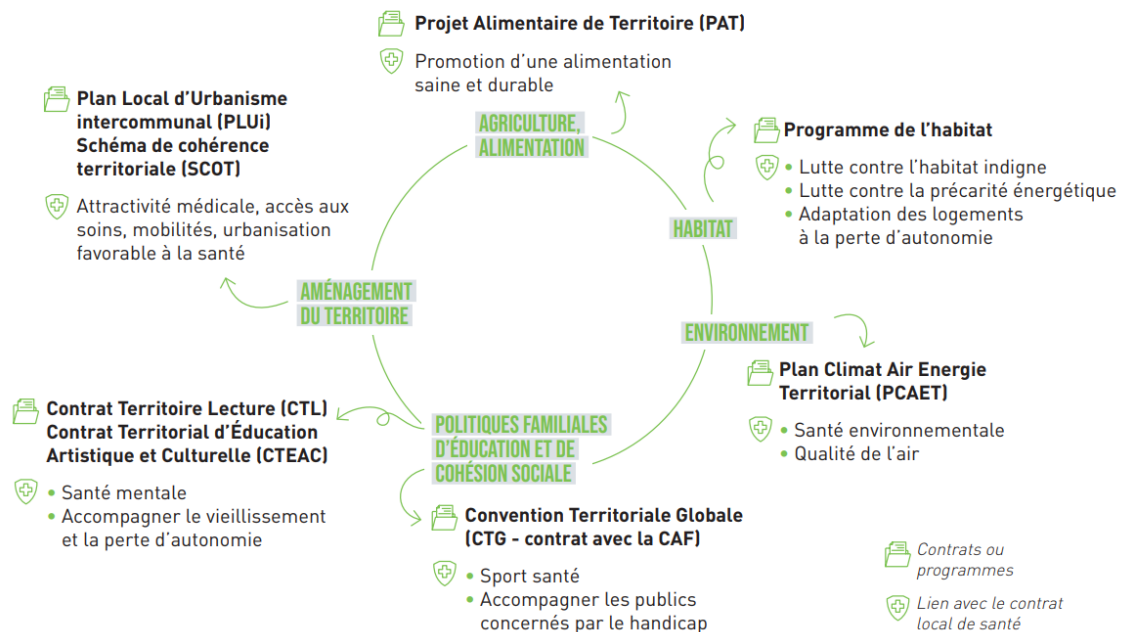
Projet Alimentaire de Territoire (PAT)

Promotion d'une alimentation saine et durable

AGRICULTURE, ALIMENTATION

Plan Local d'Urbanisme intercommunal (PLUi)
Schéma de cohérence territoriale (SCOT)

Attractivité médicale, accès aux soins, mobilités, urbanisation favorable à la santé

Programme de l'habitat

• Lutte contre l'habitat indigne
• Lutte contre la précarité énergétique
• Adaptation des logements à la perte d'autonomie

HABITAT

AMÉNAGEMENT DU TERRITOIRE

ENVIRONNEMENT

Plan Climat Air Energie Territorial (PCAET)

• Santé environnementale
• Qualité de l'air

Contrat Territoire Lecture (CTL)
Contrat Territorial d'Éducation Artistique et Culturelle (CTEAC)

• Santé mentale
• Accompagner le vieillissement et la perte d'autonomie

POLITIQUES FAMILIALES D'ÉDUCATION ET DE COHÉSION SOCIALE

Convention Territoriale Globale (CTG - contrat avec la CAF)

• Sport santé
• Accompagner les publics concernés par le handicap

Contrats ou programmes

Lien avec le contrat local de santé